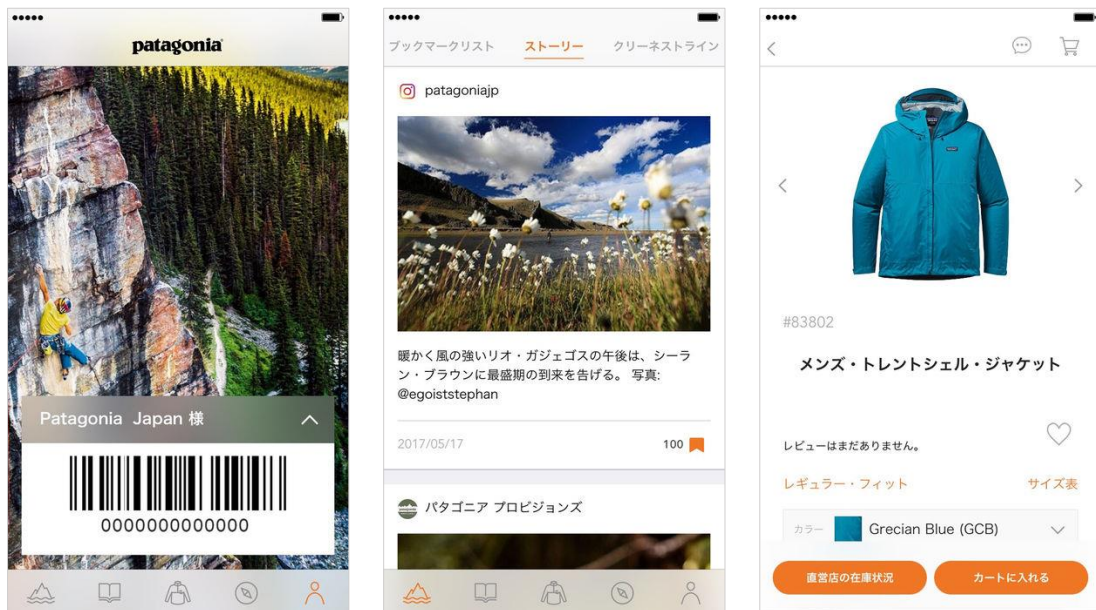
patagonia

Patagonia Japan 様

0000000000000

ブックマークリスト　ストーリー　クリーネストライン

patagoniajp

暖かく風の強いリオ・ガジェゴスの午後は、シーラン・ブラウンに最盛期の到来を告げる。 写真: @egoiststephan

2017/05/17

100

パタゴニア プロビジョンズ

#83802

メンズ・トレントシェル・ジャケット

レビューはまだありません。

レギュラー・フィット

サイズ表

カラー　Grecian Blue (GCB)

直営店の在庫状況

カートに入れる